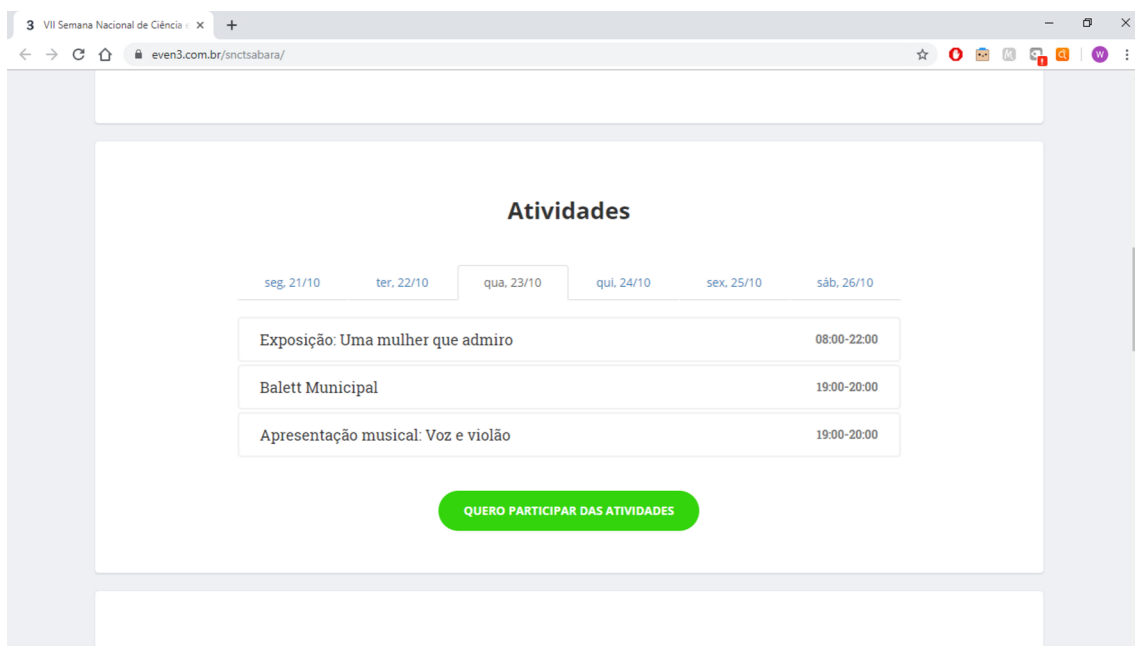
3 VII Semana Nacional de Ciência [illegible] ×
+

even3.com.br/snctsabara/

W

Atividades

seg, 21/10
ter, 22/10
qua, 23/10
qui, 24/10
sex, 25/10
sáb, 26/10

| | |
|---|---|
| Exposição: Uma mulher que admiro | 08:00-22:00 |
| Balett Municipal | 19:00-20:00 |
| Apresentação musical: Voz e violão | 19:00-20:00 |

QUERO PARTICIPAR DAS ATIVIDADES